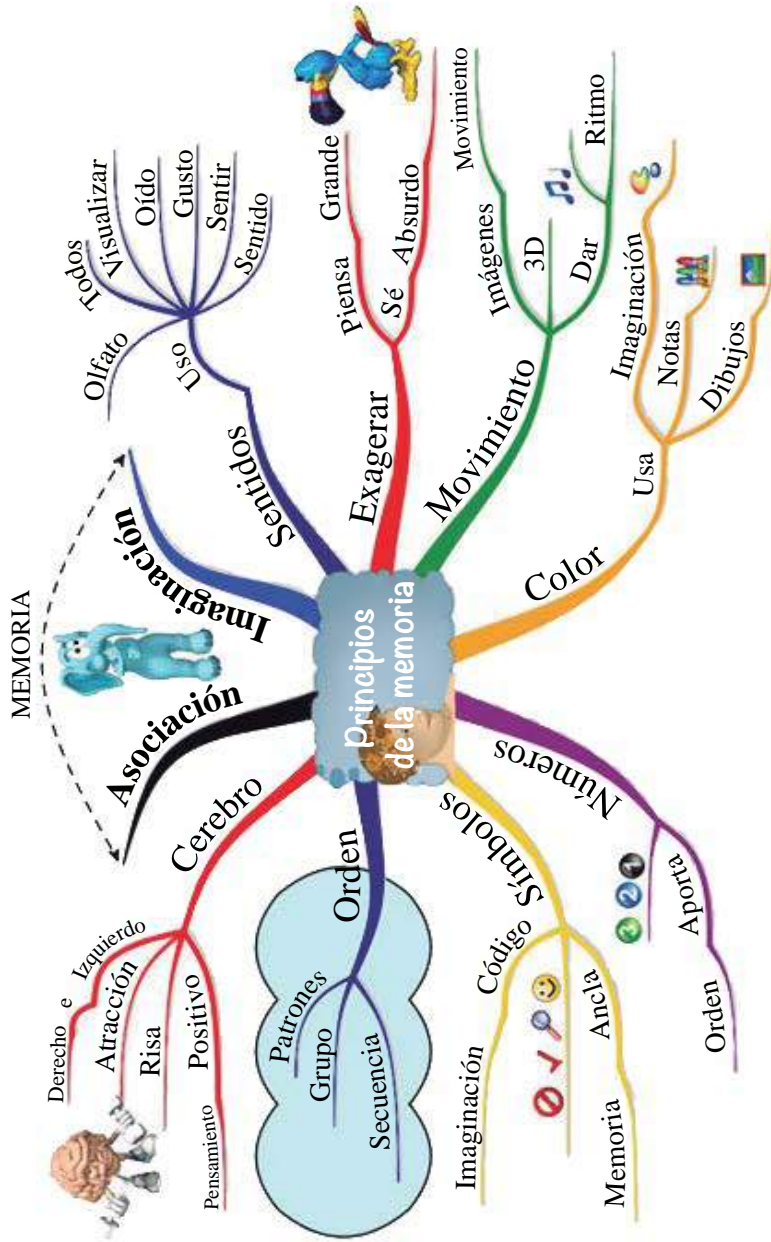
Principios de la memoria

MEMORIA

Imaginación

Asociación

Sentidos
Uso
Olfato
Todos
Visualizar
Oído
Gusto
Sentir
Sentido

Exagerar
Piensa
Grande
Sé
Absurdo

Movimiento
Imágenes
Movimiento
3D
Dar
Ritmo

Color
Usa
Imaginación
Notas
Dibujos

Números
Aporta
Orden

Símbolos
Código
Imaginación
Ancla
Memoria

Orden
Patrones
Grupo
Secuencia

Cerebro
Derecho
e
Izquierdo
Atracción
Risa
Positivo
Pensamiento